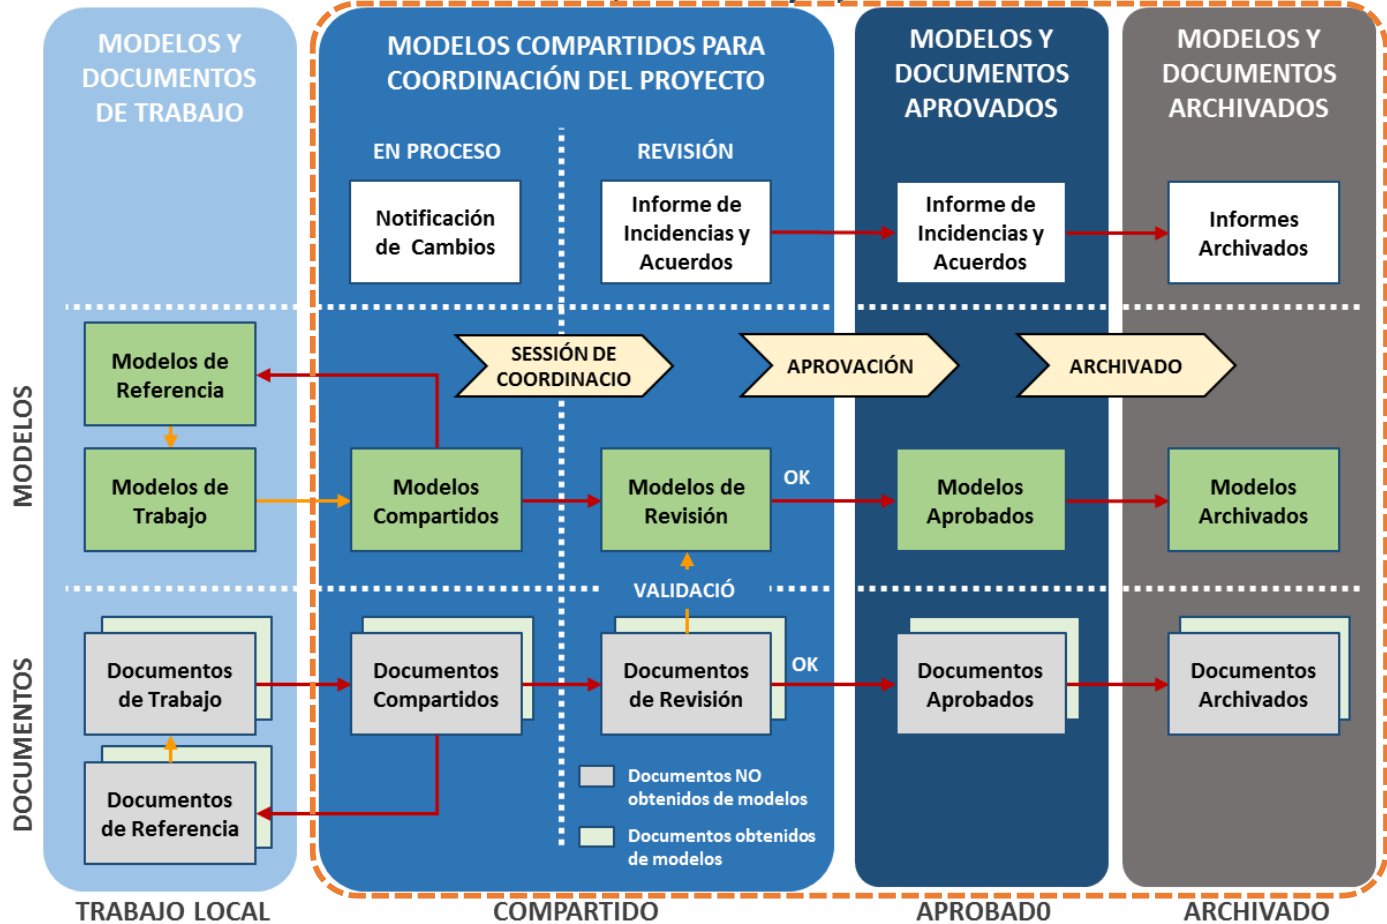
MODELOS Y DOCUMENTOS DE TRABAJO

MODELOS COMPARTIDOS PARA COORDINACIÓN DEL PROYECTO

MODELOS Y DOCUMENTOS APROVADOS

MODELOS Y DOCUMENTOS ARCHIVADOS

EN PROCESO

REVISIÓN

Notificación de Cambios

Informe de Incidencias y Acuerdos

Informe de Incidencias y Acuerdos

Informes Archivados

MODELOS

Modelos de Referencia

SESSIÓN DE COORDINACIO

APROVACIÓN

ARCHIVADO

Modelos de Trabajo

Modelos Compartidos

Modelos de Revisión

OK

Modelos Aprobados

Modelos Archivados

VALIDACIÓ

DOCUMENTOS

Documentos de Trabajo

Documentos Compartidos

Documentos de Revisión

OK

Documentos Aprobados

Documentos Archivados

Documentos de Referencia

Documentos NO obtenidos de modelos

Documentos obtenidos de modelos

TRABAJO LOCAL

COMPARTIDO

APROBADO

ARCHIVADO